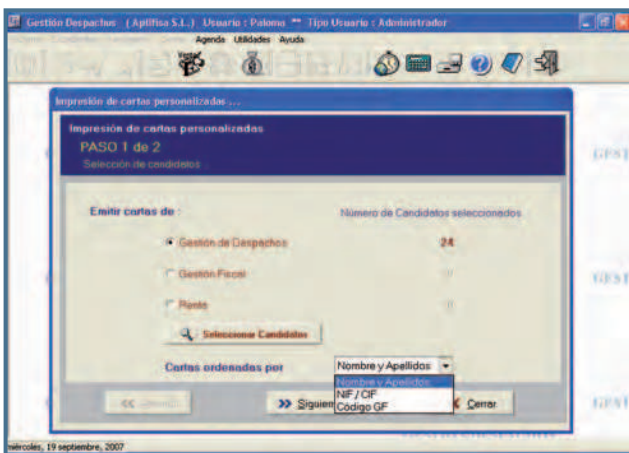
Gestión Despachos ( Aptifisa S.L.) Usuario : Paloma ** Tipo Usuario : Administrador

Agenda Utilidades Ayuda

Ventas

Impresión de cartas personalizados ...

Impresión de cartas personalizadas

PASO 1 de 2

Selección de candidatos

Emitir cartas de :

Número de Candidatos seleccionados

Gestión de Despachos

24

Gestión Fiscal

0

Renta

0

Seleccionar Candidatos

Cartas ordenadas por

Nombre y Apellidos

Nombre y Apellidos

NIF / CIF

Código GF

<< Anterior

>> Siguien

Cerrar

GEST

GEST

GEST

miércoles, 19 septiembre, 2007